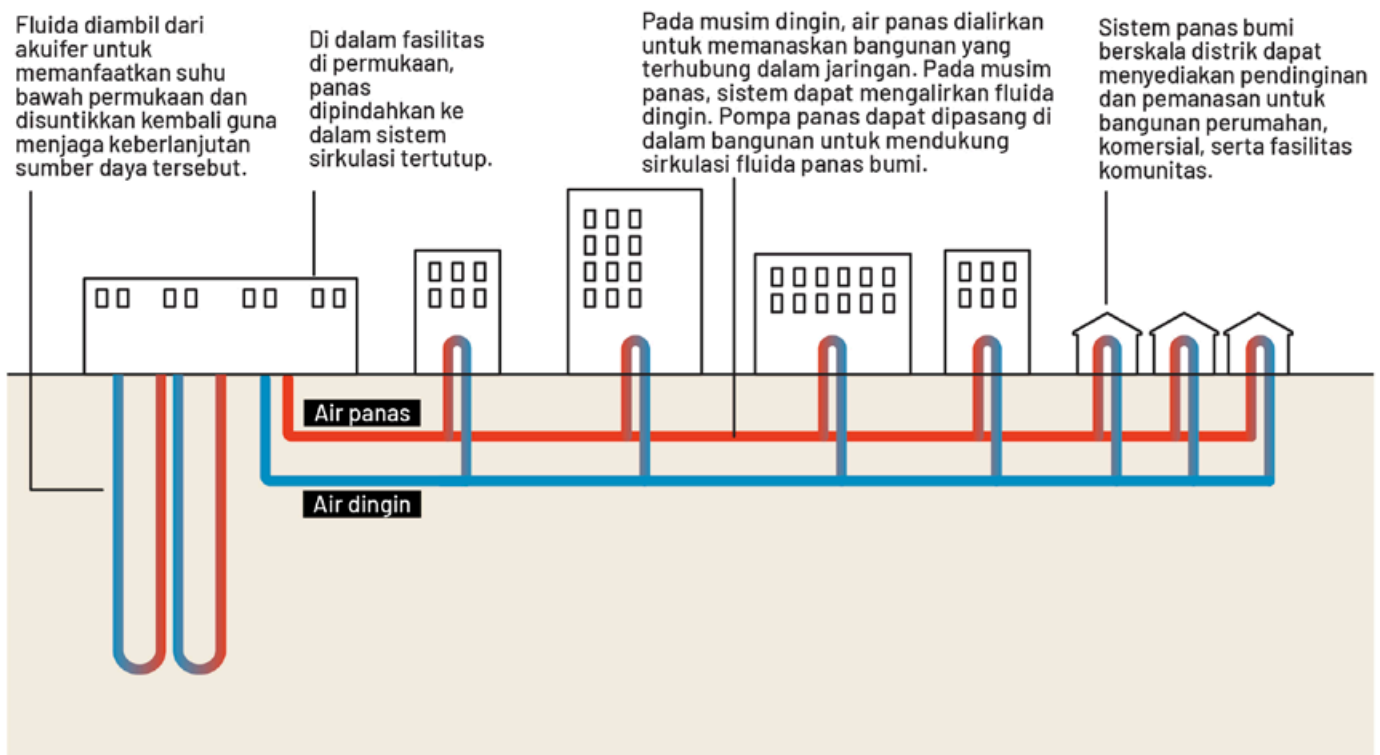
Fluida diambil dari akuifer untuk memanfaatkan suhu bawah permukaan dan disuntikkan kembali guna menjaga keberlanjutan sumber daya tersebut.

Di dalam fasilitas di permukaan, panas dipindahkan ke dalam sistem sirkulasi tertutup.

Pada musim dingin, air panas dialirkan untuk memanaskan bangunan yang terhubung dalam jaringan. Pada musim panas, sistem dapat mengalirkan fluida dingin. Pompa panas dapat dipasang di dalam bangunan untuk mendukung sirkulasi fluida panas bumi.

Sistem panas bumi berskala distrik dapat menyediakan pendinginan dan pemanasan untuk bangunan perumahan, komersial, serta fasilitas komunitas.

Air panas

Air dingin